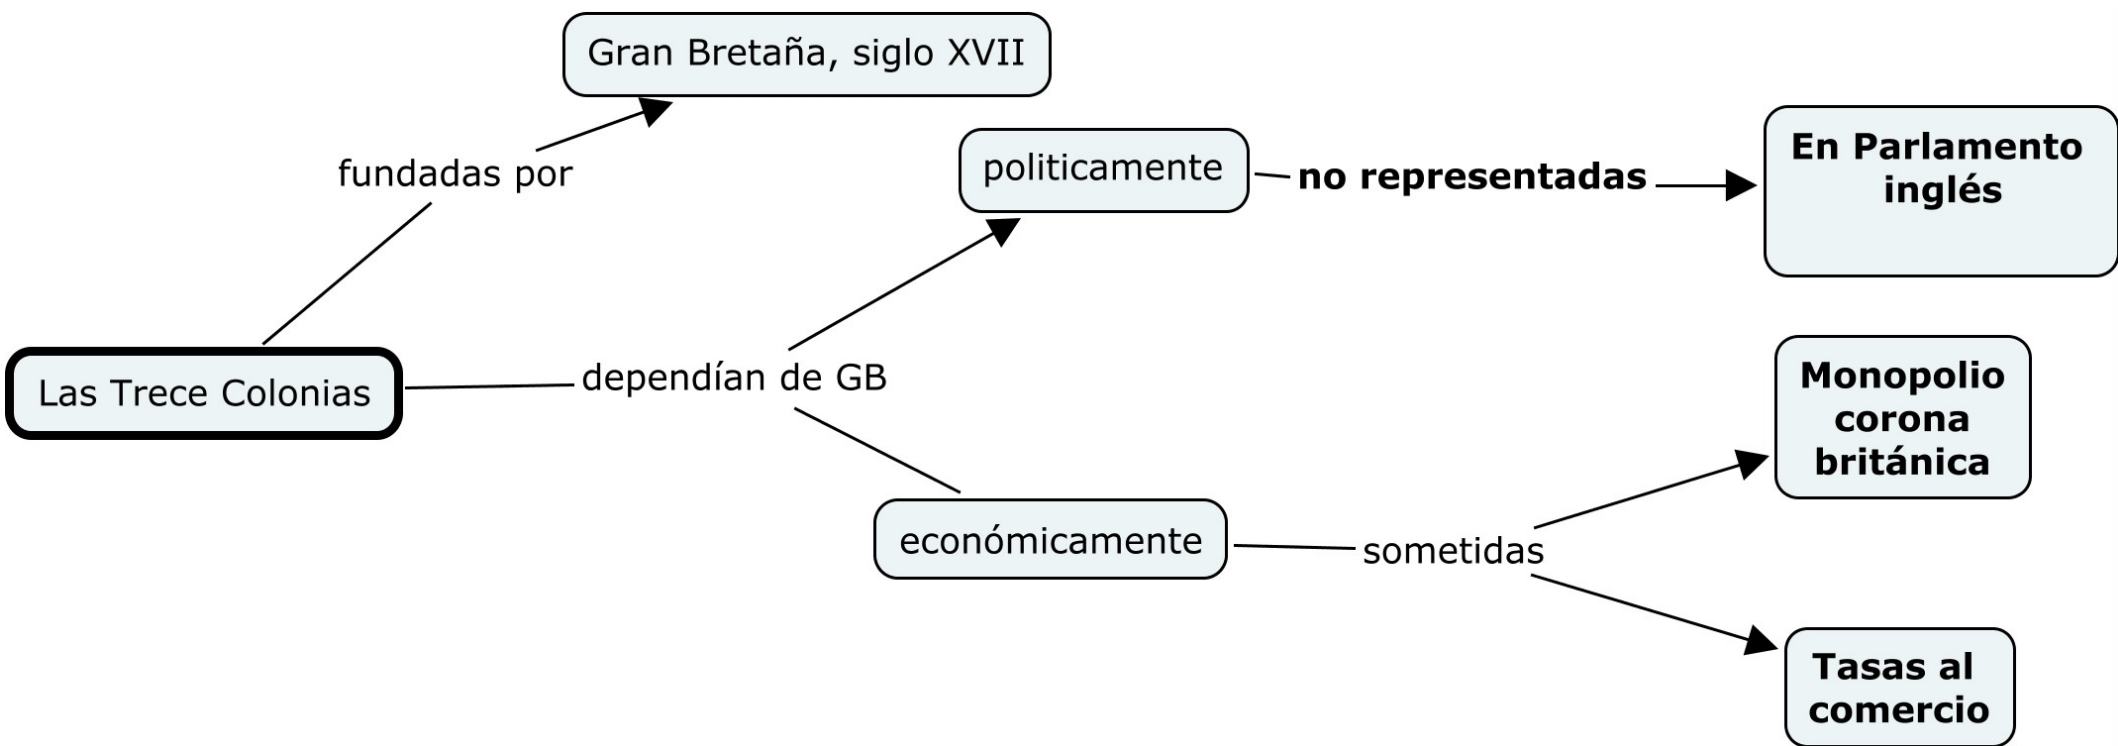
Gran Bretaña, siglo XVII

fundadas por

Las Trece Colonias

dependían de GB

politicamente

no representadas

En Parlamento inglés

económicamente

sometidas

Monopolio corona británica

Tasas al comercio